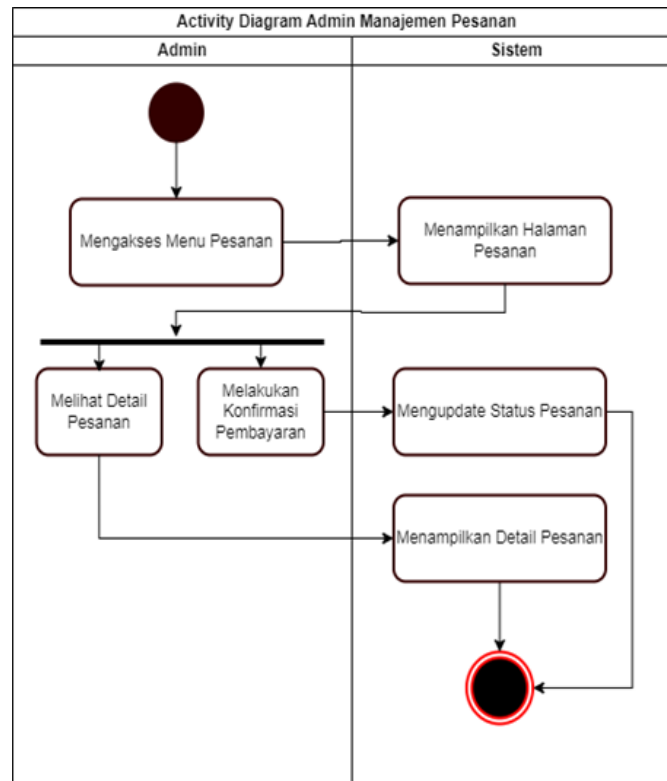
Activity Diagram Admin Manajemen Pesanan

Admin

Sistem

Mengakses Menu Pesanan

Menampilkan Halaman Pesanan

Melihat Detail Pesanan

Melakukan Konfirmasi Pembayaran

Mengupdate Status Pesanan

Menampilkan Detail Pesanan